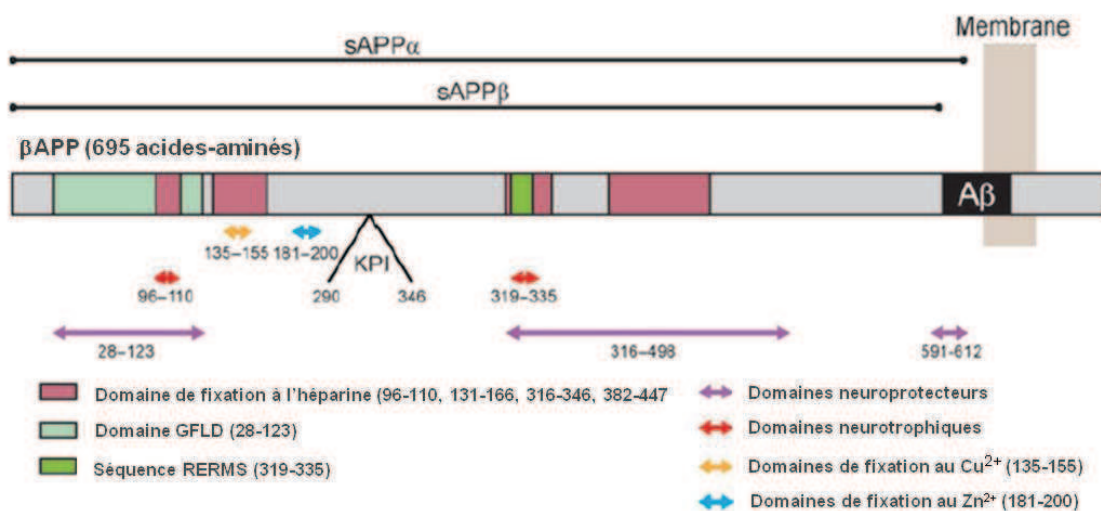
Membrane

sAPPα

sAPPβ

βAPP (695 acides-aminés)

Aβ

135–155 181–200

KPI

96–110

290 346

319–335

28–123

316–498

591–612

Domaine de fixation à l'héparine (96-110, 131-166, 316-346, 382-447

Domaine GFLD (28-123)

Séquence RERMS (319-335)

Domaines neuroprotecteurs

Domaines neurotrophiques

Domaines de fixation au $Cu^{2+}$ (135-155)

Domaines de fixation au $Zn^{2+}$ (181-200)